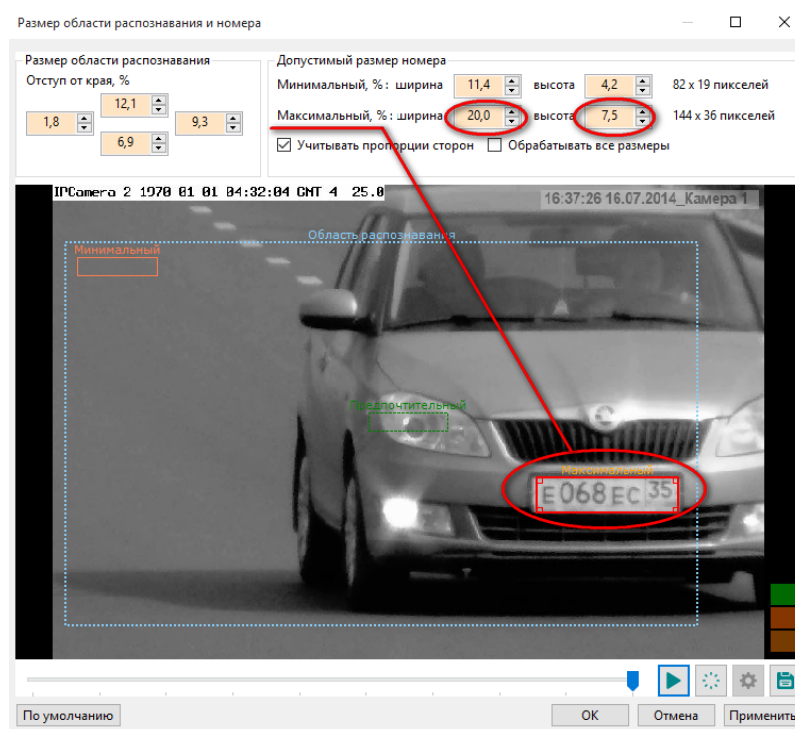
Размер области распознавания и номера

Размер области распознавания
Отступ от края, %
12,1
1,8
9,3
6,9

Допустимый размер номера
Минимальный, %: ширина 11,4 высота 4,2 82 x 19 пикселей
Максимальный, %: ширина 20,0 высота 7,5 144 x 36 пикселей
☑ Учитывать пропорции сторон ☐ Обрабатывать все размеры

IPCamera 2 1970 01 01 04:32:04 GMT 4 25.0
16:37:26 16.07.2014_Камера 1
Область распознавания
Минимальный
Предпочтительный
Максимальный
Е068ЕС 35

По умолчанию
OK
Отмена
Применить